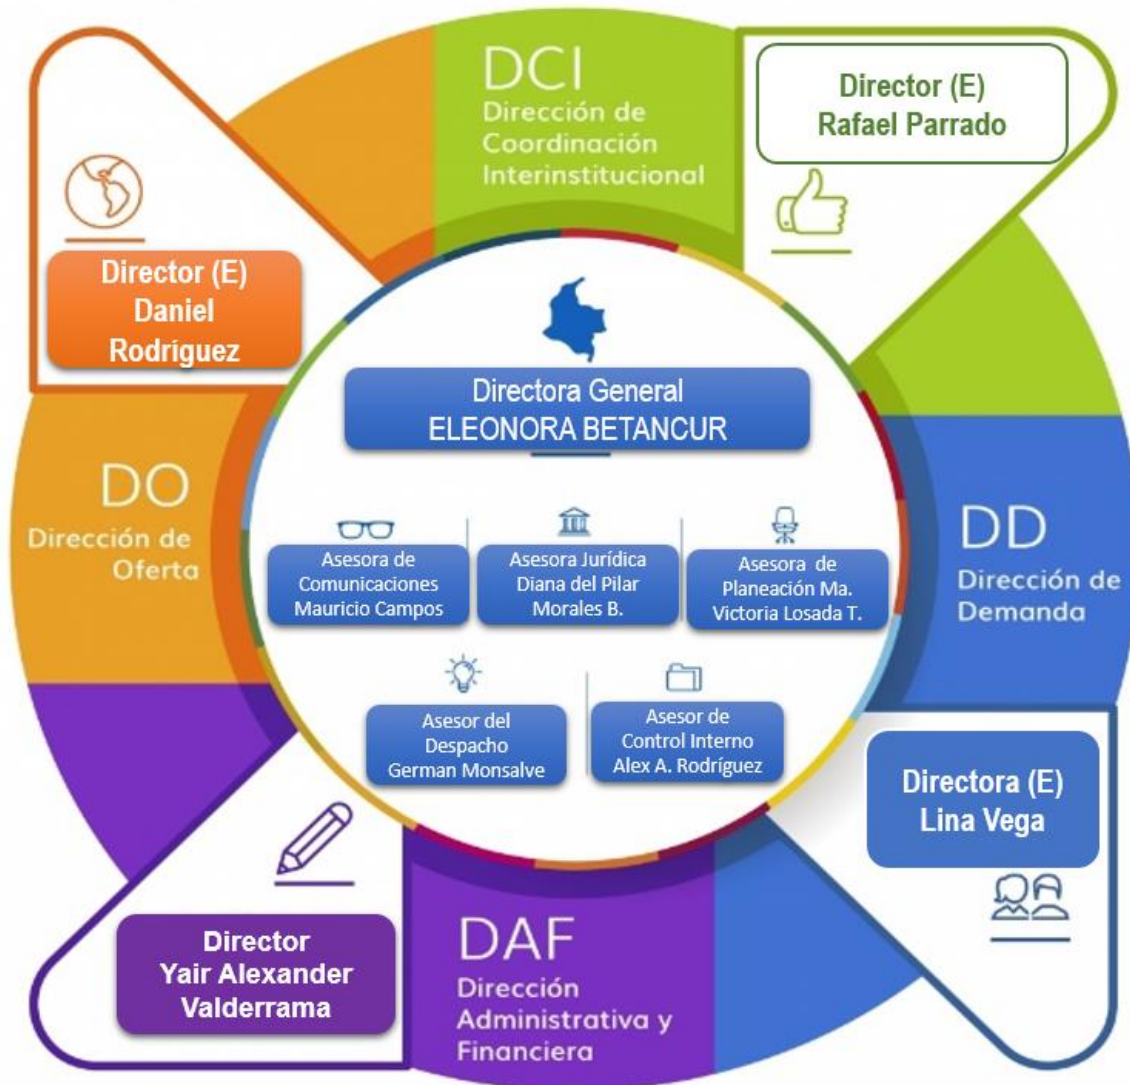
DCI
Dirección de Coordinación Interinstitucional

Director (E)
Rafael Parrado

Director (E)
Daniel
Rodríguez

Directora General
ELEONORA BETANCUR

DO
Dirección de Oferta

Asesora de Comunicaciones Mauricio Campos

Asesora Jurídica Diana del Pilar Morales B.

Asesora de Planeación Ma. Victoria Losada T.

DD
Dirección de Demanda

Asesor del Despacho German Monsalve

Asesor de Control Interno Alex A. Rodríguez

Directora (E)
Lina Vega

Director
Yair Alexander
Valderrama

DAF
Dirección Administrativa y Financiera